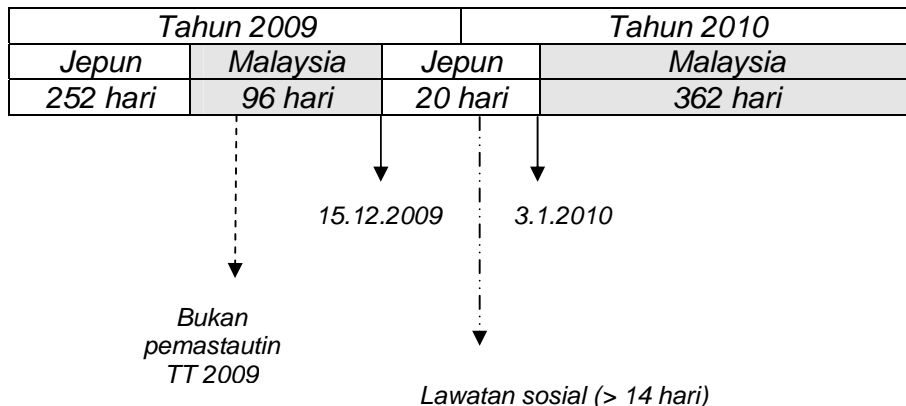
| Tahun 2009 | | | Tahun 2010 |
|---|---|---|---|
| Jepun | Malaysia | Jepun | Malaysia |
| 252 hari | 96 hari | 20 hari | 362 hari |

15.12.2009

3.1.2010

Bukan pemastautin TT 2009

Lawatan sosial (> 14 hari)